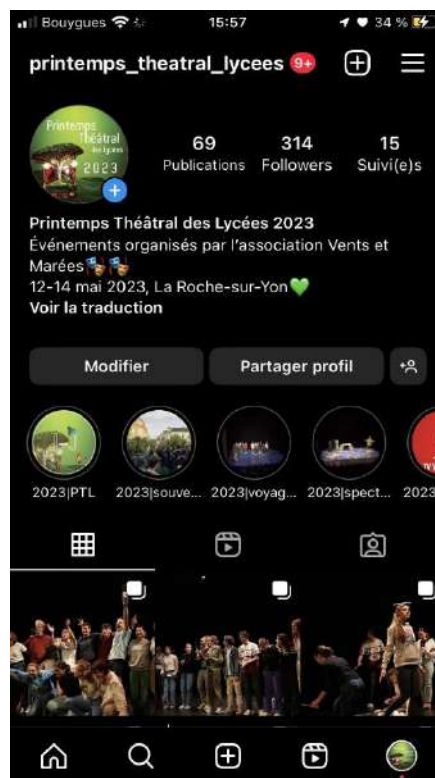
Bouygues 15:57 34 %

printemps_theatral_lycees 9+

Printemps Théâtral des Lycées 2023

69 Publications 314 Followers 15 Suivi(e)s

Printemps Théâtral des Lycées 2023
Événements organisés par l'association Vents et Marées🎭🎭
12-14 mai 2023, La Roche-sur-Yon💚
Voir la traduction

Modifier Partager profil

2023|PTL 2023|souve... 2023|voyag... 2023|spect... 2023